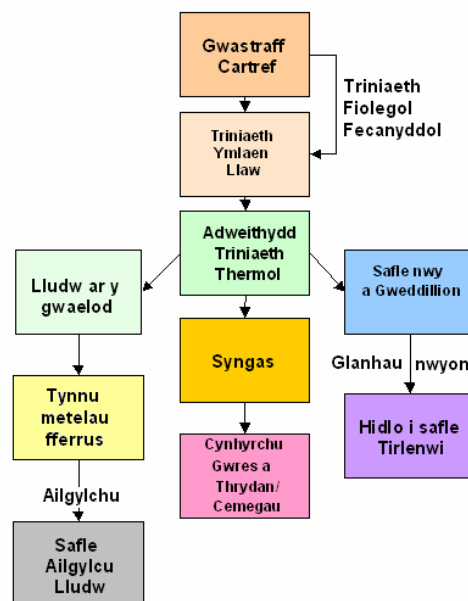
Gwastraff Cartref

Triniaeth Fiolegol Fecanyddol

Triniaeth Ymlaen Llaw

Adweithydd Triniaeth Thermol

Lludw ar y gwaelod

Safle nwy a Gweddillion

Syngas

Glanhau nwyon

Tynnu metelau fferrus

Hidlo i safle Tirlenwi

Cynhyrchu Gwres a Thrydan/ Cemegau

Ailgylchu

Safle Ailgylcu Lludw